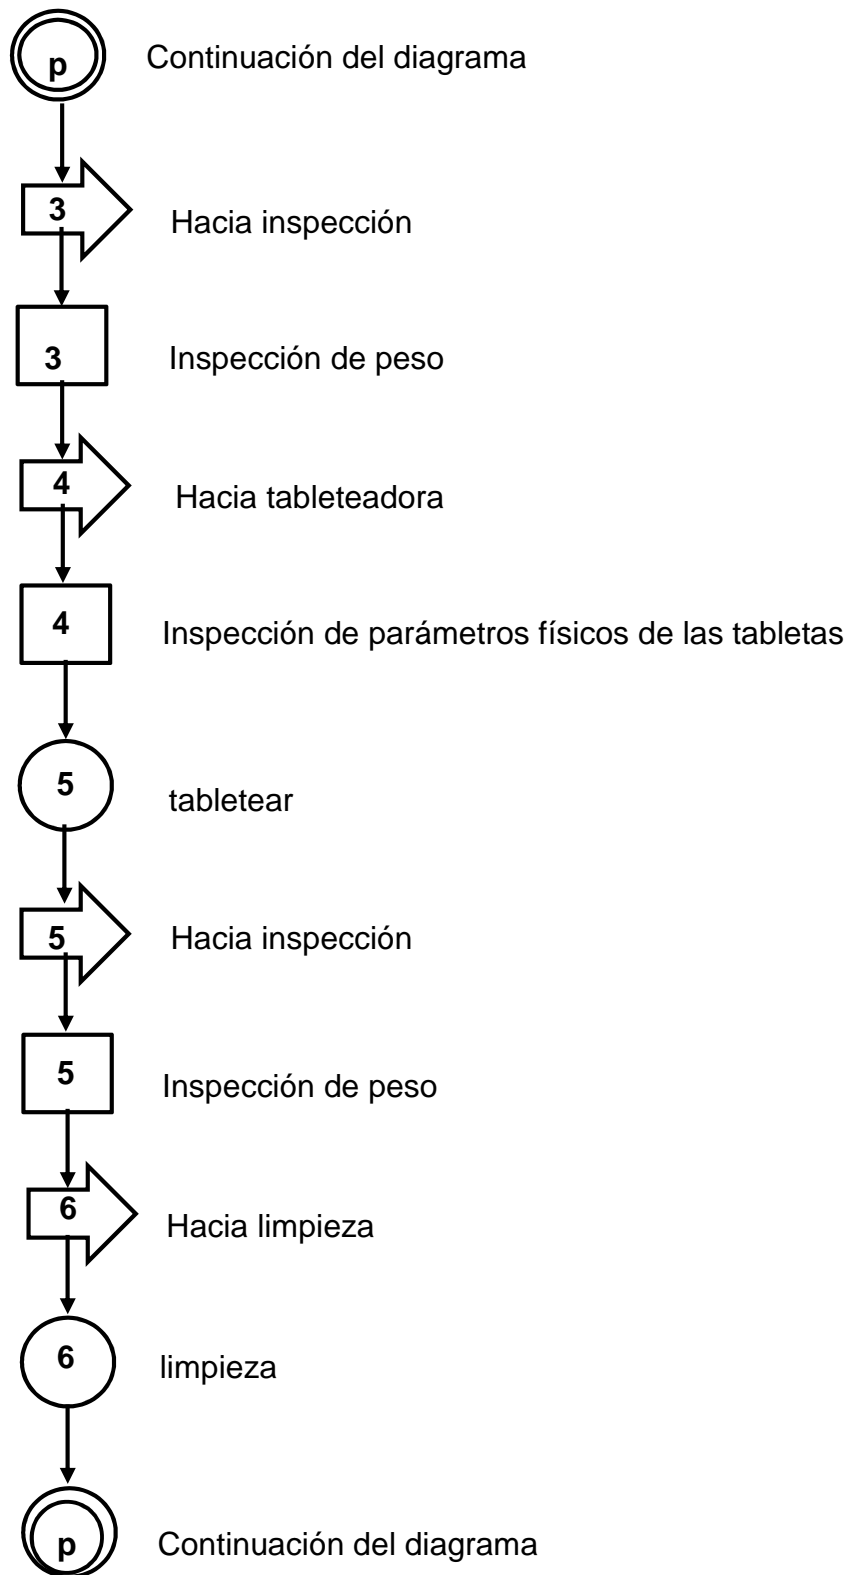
p

Continuación del diagrama

3

Hacia inspección

3

Inspección de peso

4

Hacia tableteadora

4

Inspección de parámetros físicos de las tabletas

5

tabletear

5

Hacia inspección

5

Inspección de peso

6

Hacia limpieza

6

limpieza

p

Continuación del diagrama